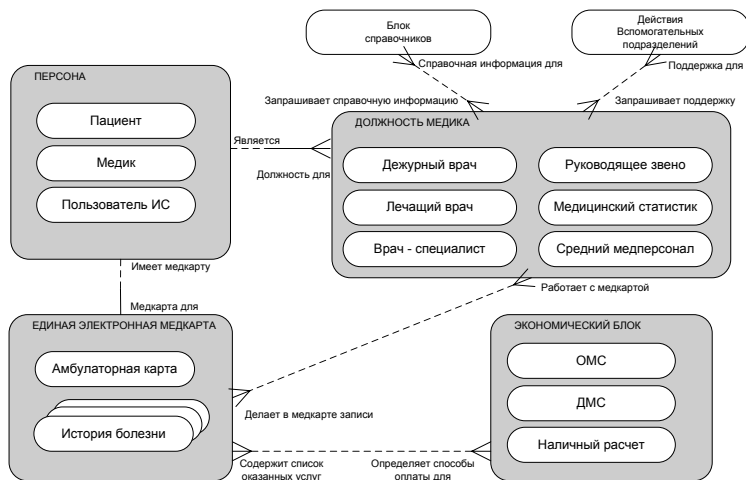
Блок справочников

Действия Вспомогательных подразделений

Справочная информация для

Поддержка для

ПЕРСОНА

Пациент

Медик

Пользователь ИС

Запрашивает справочную информацию

Запрашивает поддержку

Является

Должность для

ДОЛЖНОСТЬ МЕДИКА

Дежурный врач

Руководящее звено

Лечащий врач

Медицинский статистик

Врач - специалист

Средний медперсонал

Имеет медкарту

Медкарта для

Работает с медкартой

ЕДИНАЯ ЭЛЕКТРОННАЯ МЕДКАРТА

Амбулаторная карта

История болезни

Делает в медкарте записи

ЭКОНОМИЧЕСКИЙ БЛОК

ОМС

ДМС

Наличный расчет

Содержит список оказанных услуг

Определяет способы оплаты для